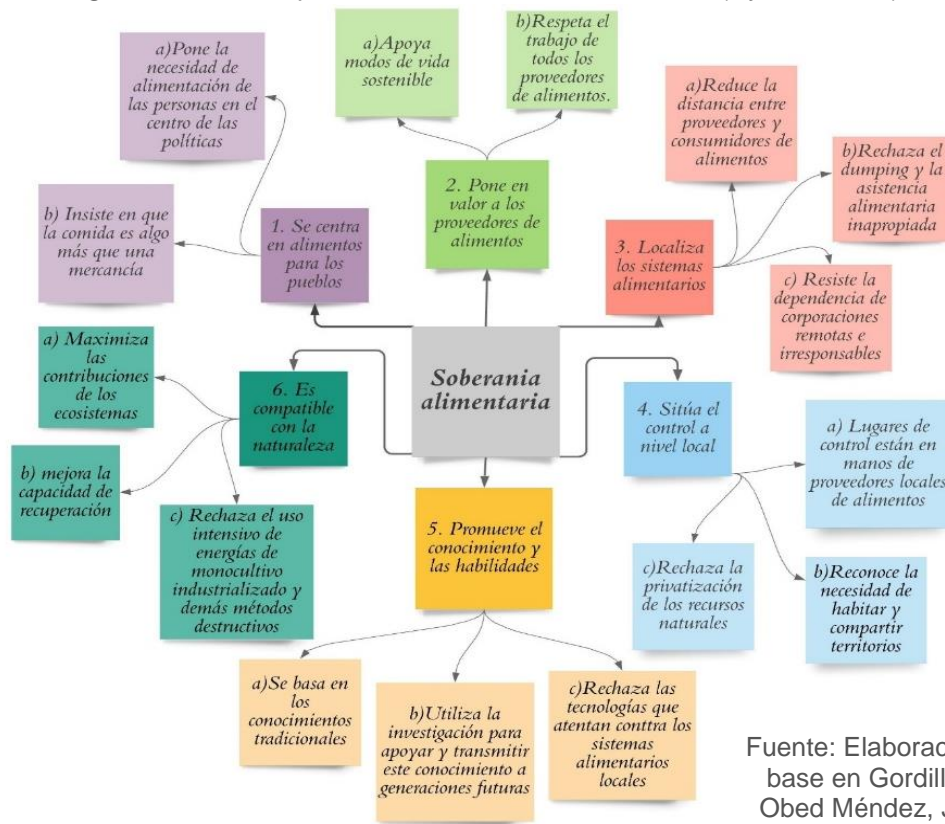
Soberania alimentaria

1. Se centra en alimentos para los pueblos

a)Pone la necesidad de alimentación de las personas en el centro de las políticas

b) Insiste en que la comida es algo más que una mercancía

2. Pone en valor a los proveedores de alimentos

a)Apoya modos de vida sostenible

b)Respeta el trabajo de todos los proveedores de alimentos.

3. Localiza los sistemas alimentarios

a)Reduce la distancia entre proveedores y consumidores de alimentos

b)Rechaza el dumping y la asistencia alimentaria inapropiada

c) Resiste la dependencia de corporaciones remotas e irresponsables

4. Sitúa el control a nivel local

a) Lugares de control están en manos de proveedores locales de alimentos

b)Reconoce la necesidad de habitar y compartir territorios

c)Rechaza la privatización de los recursos naturales

5. Promueve el conocimiento y las habilidades

a)Se basa en los conocimientos tradicionales

b)Utiliza la investigación para apoyar y transmitir este conocimiento a generaciones futuras

c)Rechaza las tecnologías que atentan conttra los sistemas alimentarios locales

6. Es compatible con la naturaleza

a) Maximiza las contribuciones de los ecosistemas

b) mejora la capacidad de recuperación

c) Rechaza el uso intensivo de energías de monocultivo industrializado y demás métodos destructivos

Fuente: Elaborac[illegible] base en Gordill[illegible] Obed Méndez, J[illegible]